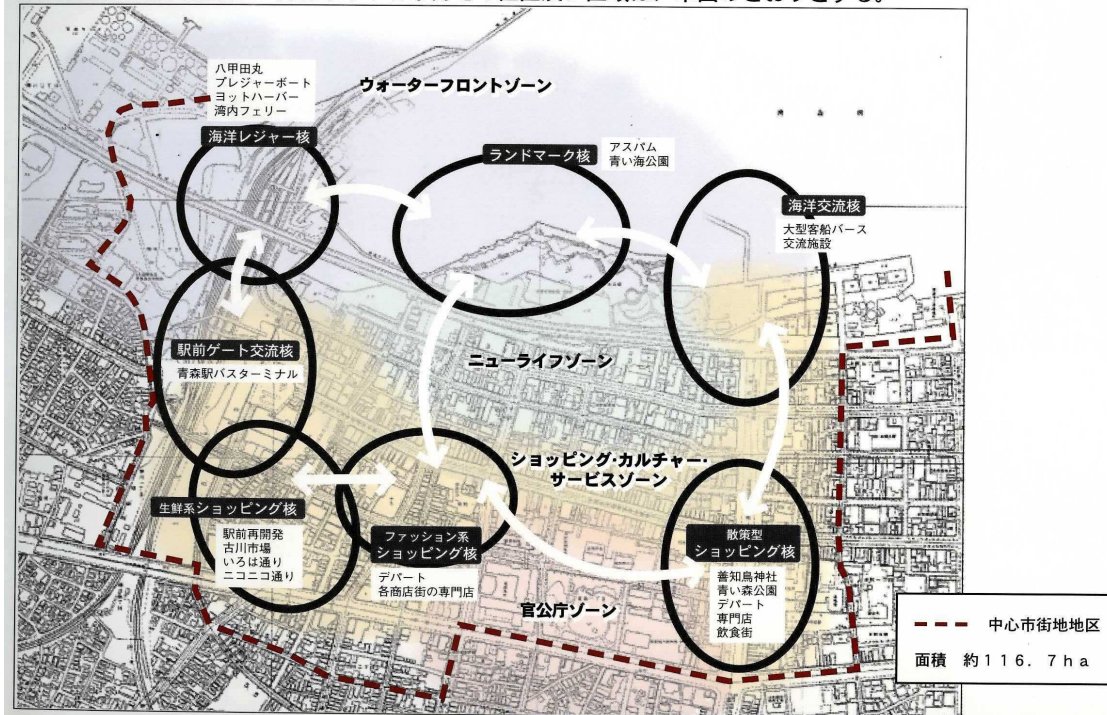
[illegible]

八甲田丸
プレジャーボート
ヨットハーバー
湾内フェリー

ウォーターフロントゾーン

海洋レジャー核

ランドマーク核

アスパム
青い海公園

海洋交流核

大型客船バース
交流施設

駅前ゲート交流核

青森駅バスターミナル

ニューライフゾーン

ショッピング・カルチャー・サービスゾーン

生鮮系ショッピング核

駅前再開発
古川市場
いろは通り
ニコニコ通り

ファッション系ショッピング核

デパート
各商店街の専門店

散策型ショッピング核

善知鳥神社
青い森公園
デパート
専門店
飲食街

官公庁ゾーン

中心市街地地区

面積 約116.7ha